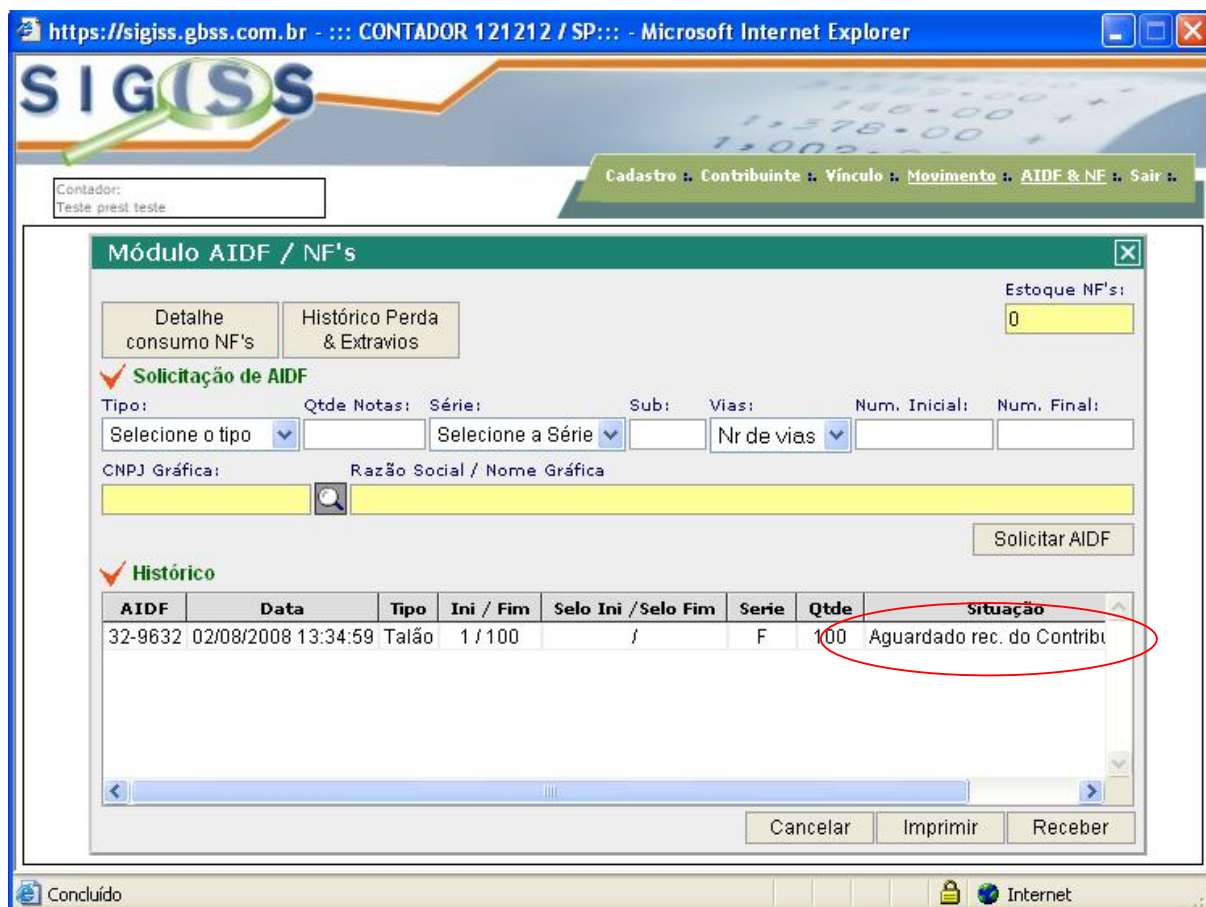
https://sigiss.gbss.com.br - ::: CONTADOR 121212 / SP::: - Microsoft Internet Explorer

SIGISS

Contador:
Teste prest teste

Cadastro :. Contribuinte :. Vínculo :. Movimento :. AIDF & NF :. Sair :.

Módulo AIDF / NF's

Estoque NF's:
0

Detalhe consumo NF's

Histórico Perda & Extravios

Solicitação de AIDF

Tipo: Selecione o tipo
Qtde Notas:
Série: Selecione a Série
Sub:
Vias: Nr de vias
Num. Inicial:
Num. Final:

CNPJ Gráfica:
Razão Social / Nome Gráfica

Solicitar AIDF

Histórico

| AIDF | Data | Tipo | Ini / Fim | Selo Ini /Selo Fim | Serie | Qtde | Situação |
|---|---|---|---|---|---|---|---|
| 32-9632 | 02/08/2008 13:34:59 | Talão | 1 / 100 | / | F | 100 | Aguardado rec. do Contribu |

Cancelar Imprimir Receber

Concluído
Internet